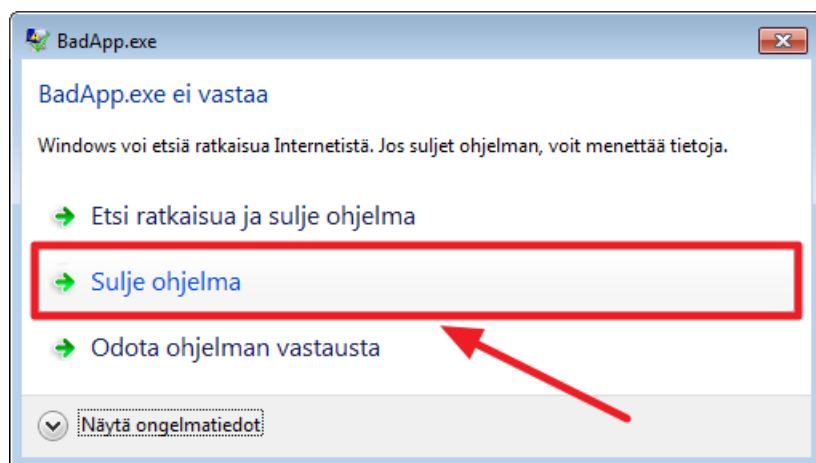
BadApp.exe

BadApp.exe ei vastaa

Windows voi etsiä ratkaisua Internetistä. Jos suljet ohjelman, voit menettää tietoja.

Etsi ratkaisua ja sulje ohjelma

Sulje ohjelma

Odota ohjelman vastausta

Näytä ongelmatiedot